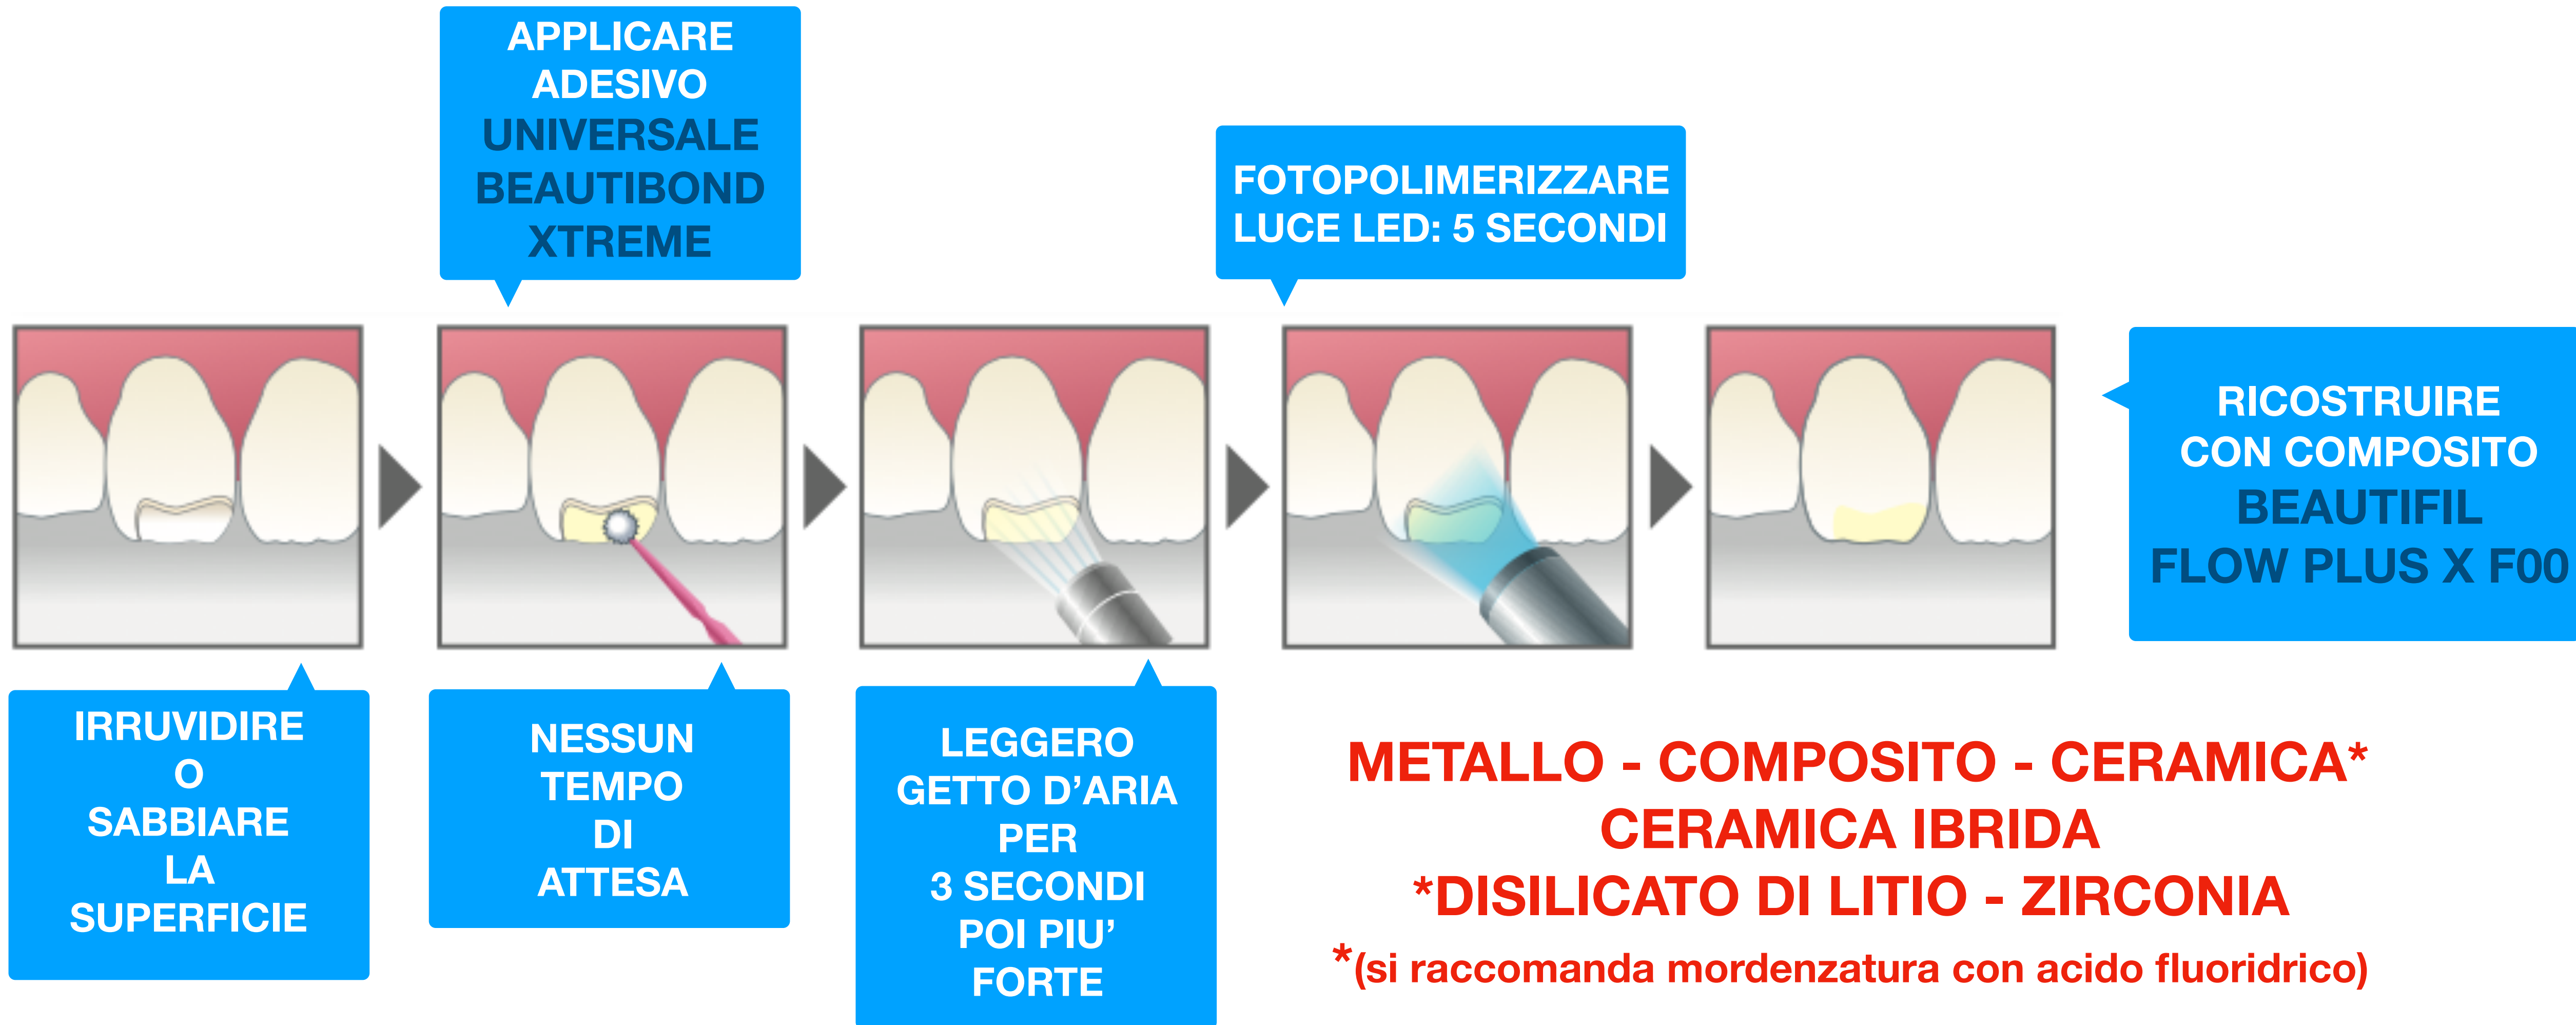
APPLICARE
ADESIVO
UNIVERSALE
BEAUTIBOND
XTREME

FOTOPOLIMERIZZARE
LUCE LED: 5 SECONDI

RICOSTRUIRE
CON COMPOSITO
BEAUTIFIL
FLOW PLUS X F00

IRRUVIDIRE
O
SABBIARE
LA
SUPERFICIE

NESSUN
TEMPO
DI
ATTESA

LEGGERO
GETTO D'ARIA
PER
3 SECONDI
POI PIU'
FORTE

METALLO - COMPOSITO - CERAMICA*
CERAMICA IBRIDA
*DISILICATO DI LITIO - ZIRCONIA
*(si raccomanda mordenzatura con acido fluoridrico)